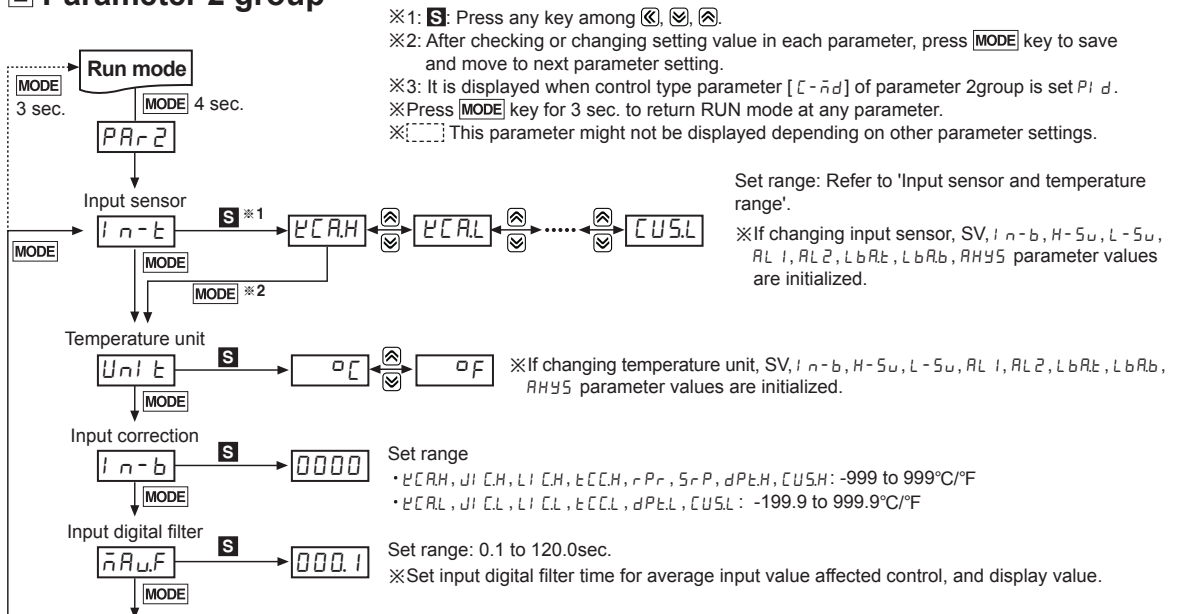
Parameter 2 group

※1: S: Press any key among ≪, ≫, ≫.
※2: After checking or changing setting value in each parameter, press MODE key to save and move to next parameter setting.
※3: It is displayed when control type parameter [C-Πd] of parameter 2group is set PId.
※Press MODE key for 3 sec. to return RUN mode at any parameter.
※[ ] This parameter might not be displayed depending on other parameter settings.

Run mode

MODE 3 sec.

MODE 4 sec.

PAr2

Input sensor

In-t

S ※1

KCA.H

KCA.L

CUS.L

MODE

MODE

MODE ※2

Set range: Refer to 'Input sensor and temperature range'.

※If changing input sensor, SV, In-b, H-Su, L-Su, AL1, AL2, LbA.t, LbA.b, AHYS parameter values are initialized.

Temperature unit

UnIt

S

°C

°F

MODE

※If changing temperature unit, SV, In-b, H-Su, L-Su, AL1, AL2, LbA.t, LbA.b, AHYS parameter values are initialized.

Input correction

In-b

S

0000

MODE

Set range
• KCA.H, JIC.H, LIC.H, tCC.H, rPr, SrP, dPt.H, CUS.H: -999 to 999°C/°F
• KCA.L, JIC.L, LIC.L, tCC.L, dPt.L, CUS.L: -199.9 to 999.9°C/°F

Input digital filter

ΠAu.F

S

000.1

MODE

Set range: 0.1 to 120.0sec.
※Set input digital filter time for average input value affected control, and display value.